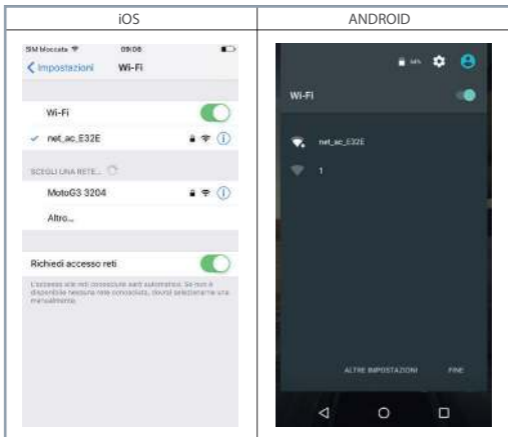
| iOS | ANDROID |
|---|---|
| SIM bloccata 09:06 < Impostazioni Wi-Fi Wi-Fi ✓ net_ac_E32E SCEGLI UNA RETE... MotoG3 3204 Altro... Richiedi accesso reti L'accesso alle reti conosciute sarà automatico. Se non è disponibile nessuna rete conosciuta, dovrai selezionarne una manualmente. | 54% Wi-Fi net_ac_E32E 1 ALTRE IMPOSTAZIONI FINE |